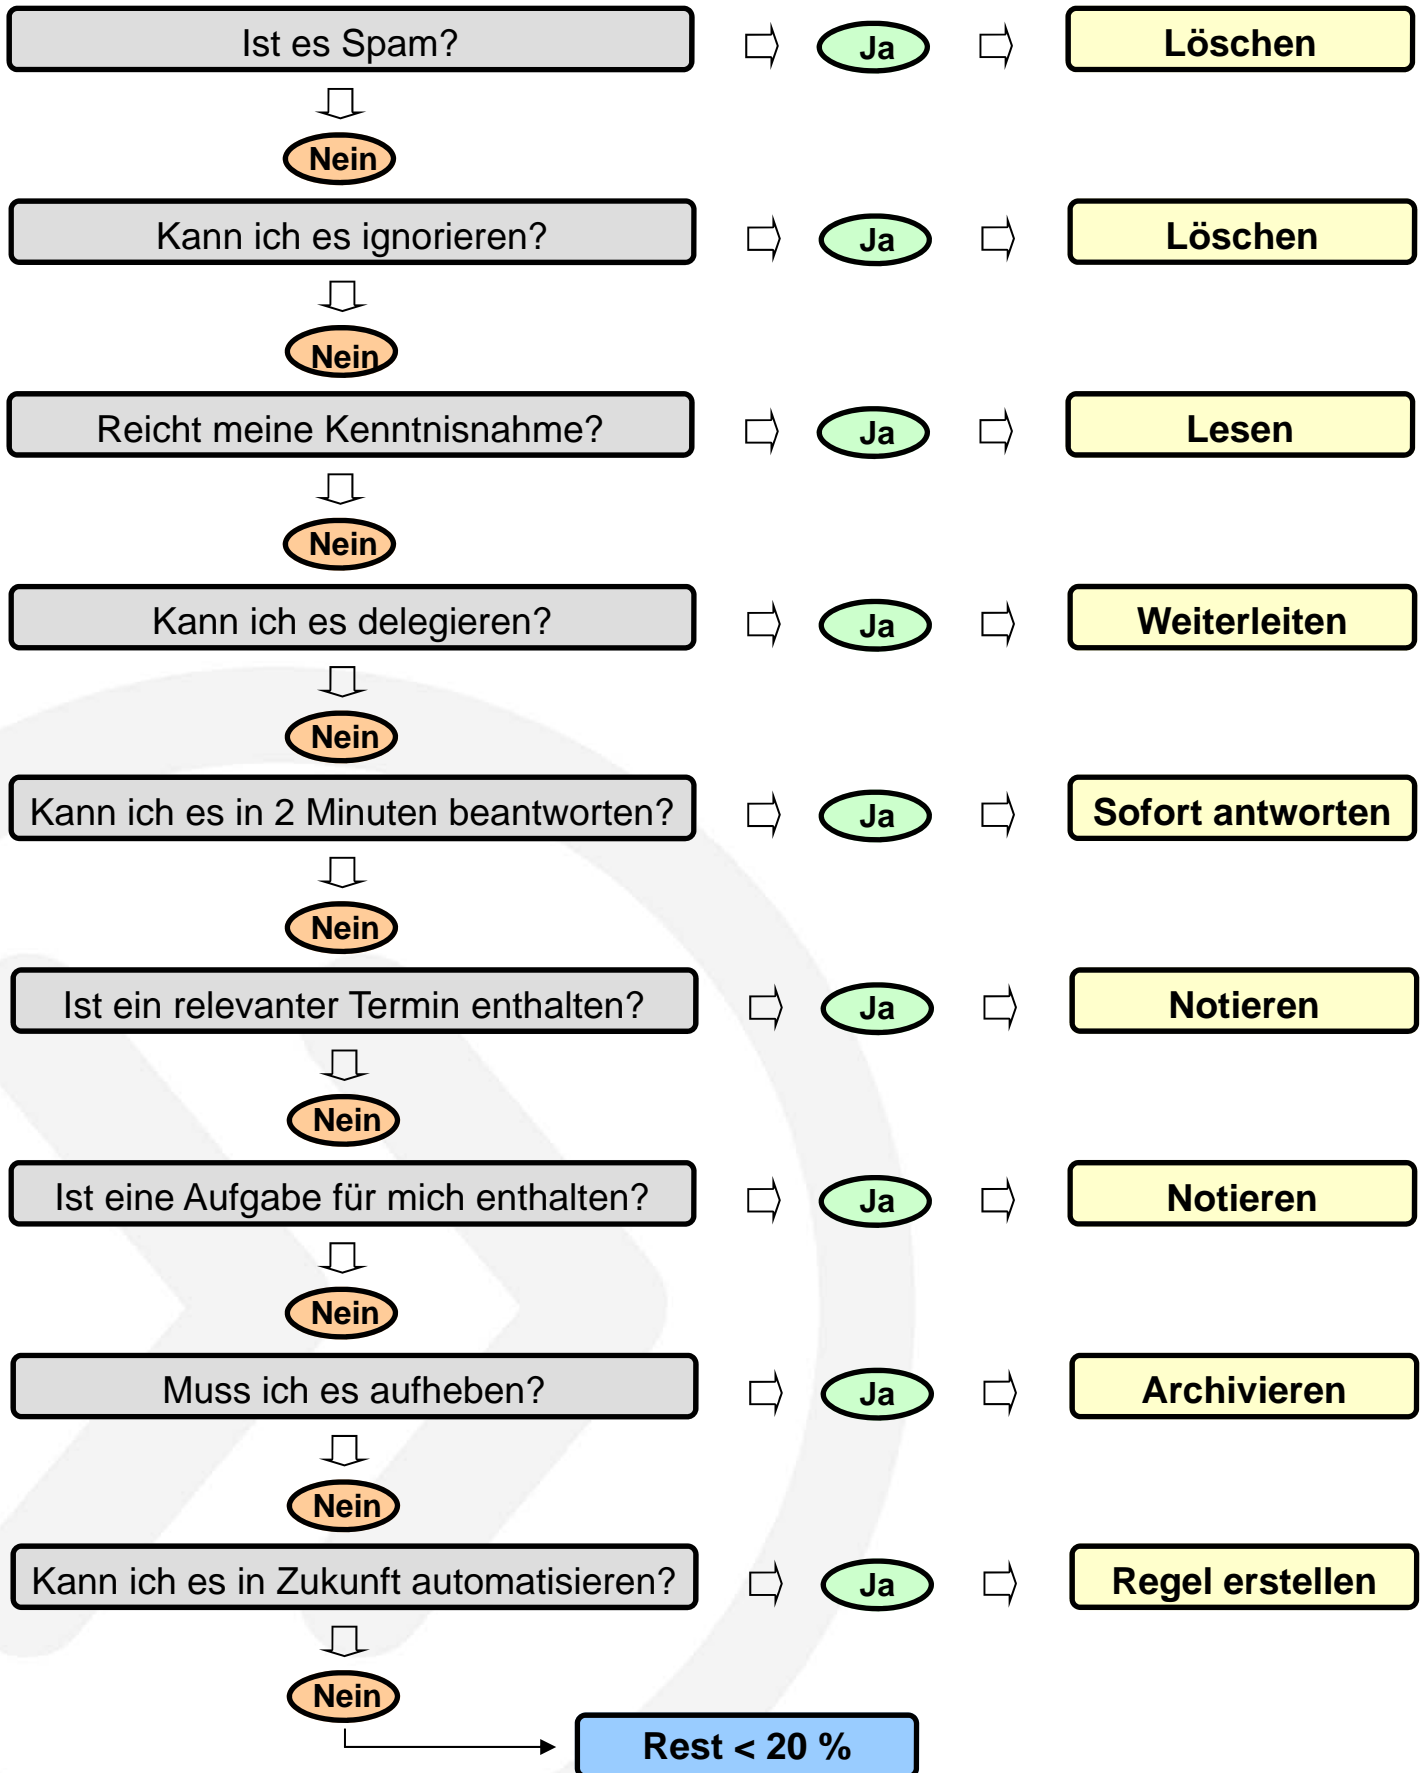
Ist es Spam? Ja Löschen

Nein

Kann ich es ignorieren? Ja Löschen

Nein

Reicht meine Kenntnisnahme? Ja Lesen

Nein

Kann ich es delegieren? Ja Weiterleiten

Nein

Kann ich es in 2 Minuten beantworten? Ja Sofort antworten

Nein

Ist ein relevanter Termin enthalten? Ja Notieren

Nein

Ist eine Aufgabe für mich enthalten? Ja Notieren

Nein

Muss ich es aufheben? Ja Archivieren

Nein

Kann ich es in Zukunft automatisieren? Ja Regel erstellen

Nein

Rest < 20 %